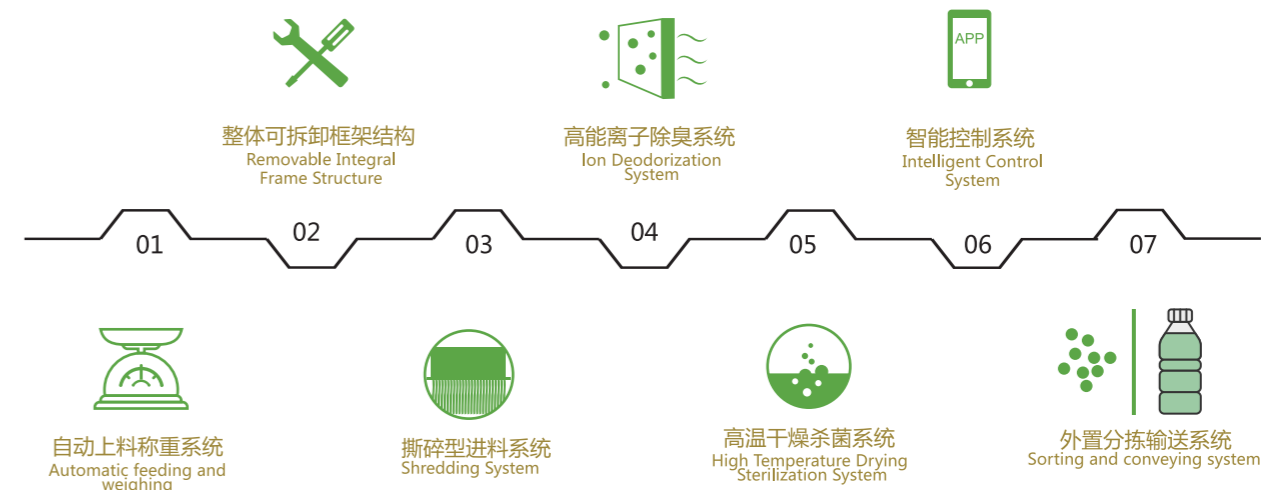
整体可拆卸框架结构
Removable Integral Frame Structure

APP

高能离子除臭系统
Ion Deodorization System

智能控制系统
Intelligent Control System

01 02 03 04 05 06 07

自动上料称重系统
Automatic feeding and weighing

撕碎型进料系统
Shredding System

高温干燥杀菌系统
High Temperature Drying Sterilization System

外置分拣输送系统
Sorting and conveying system